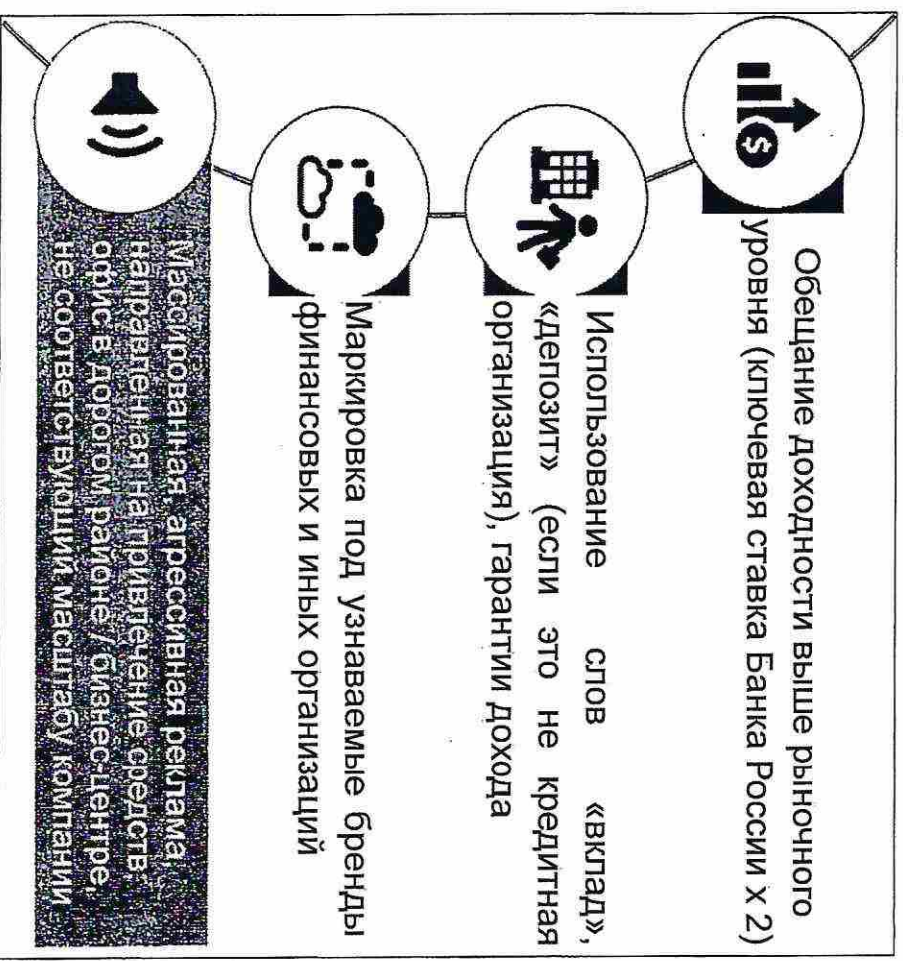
Обещание доходности выше рыночного уровня (ключевая ставка Банка России х 2)

Использование слов «вклад», «депозит» (если это не кредитная организация), гарантии дохода

Маркировка под узнаваемые бренды финансовых и иных организаций

Массированная агрессивная реклама направленная на привлечение средств офис в дорогом районе / бизнес-центре, не соответствующий масштабу компании